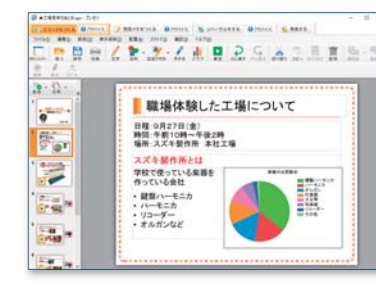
職場体験した工場について

日程：9月27日（金）
時間：午前10時～午後2時
場所：スズキ製作所　本社工場

スズキ製作所とは

学校で使っている楽器を作っている会社

• 鍵盤ハーモニカ
• ハーモニカ
• リコーダー
• オルガンなど